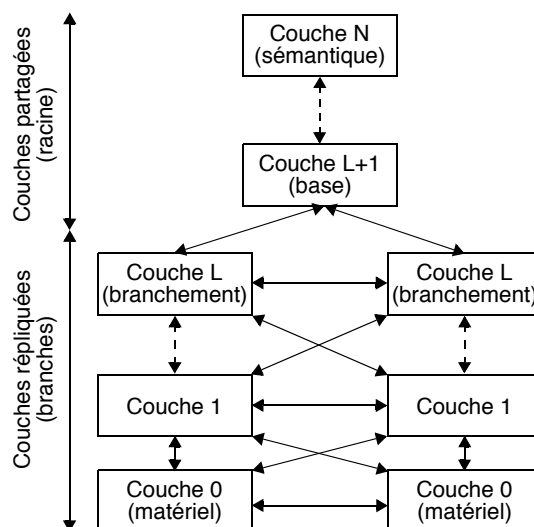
Couches partagées (racine)

Couches répliquées (branches)

Couche N (sémantique)

Couche L+1 (base)

Couche L (branchement)

Couche L (branchement)

Couche 1

Couche 1

Couche 0 (matériel)

Couche 0 (matériel)